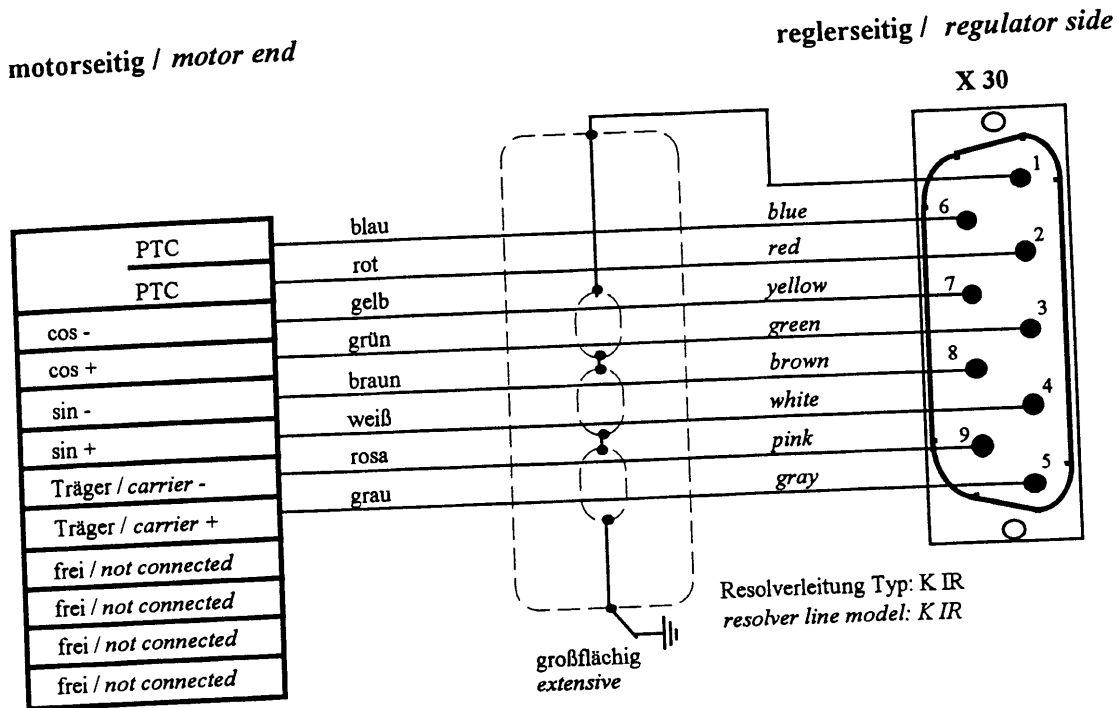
motorseitig / *motor end*

reglerseitig / *regulator side*

X 30

| PTC |
|---|
| PTC |
| cos - |
| cos + |
| sin - |
| sin + |
| Träger / *carrier -* |
| Träger / *carrier +* |
| frei / *not connected* |
| frei / *not connected* |
| frei / *not connected* |
| frei / *not connected* |

blau
rot
gelb
grün
braun
weiß
rosa
grau

*blue*
*red*
*yellow*
*green*
*brown*
*white*
*pink*
*gray*

1
6
2
7
3
8
4
9
5

Resolverleitung Typ: K IR
*resolver line model: K IR*

großflächig
*extensive*